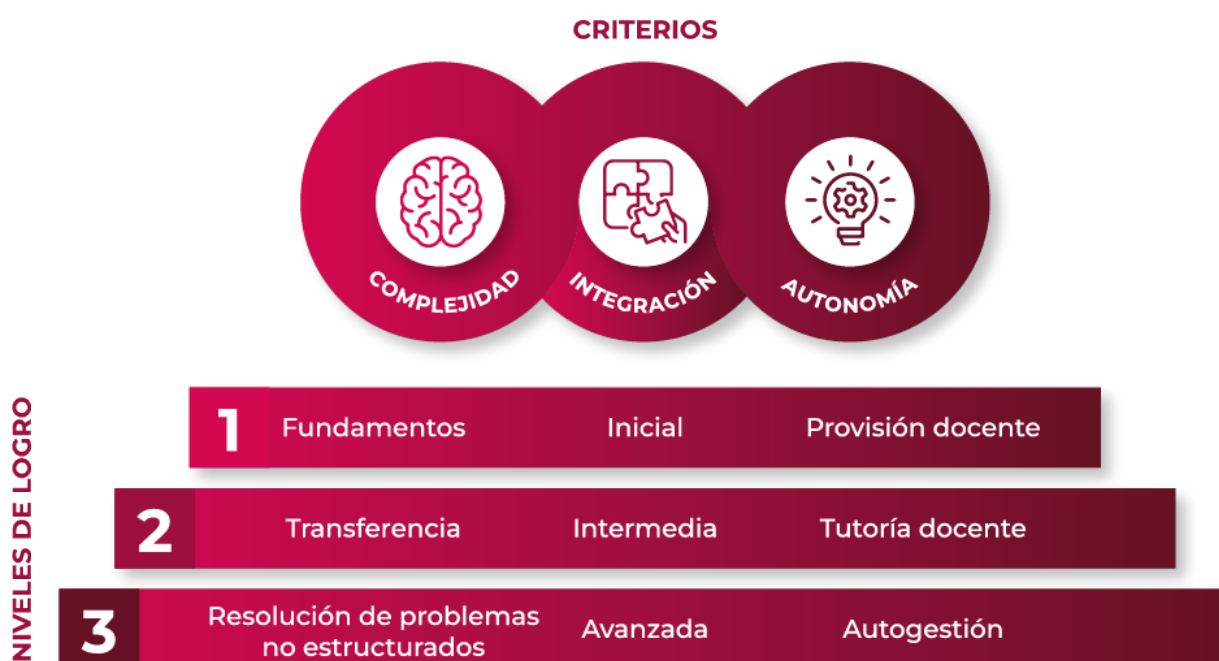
CRITERIOS

COMPLEJIDAD

INTEGRACIÓN

AUTONOMÍA

NIVELES DE LOGRO

| | | | |
|---|---|---|---|
| 1 | Fundamentos | Inicial | Provisión docente |
| 2 | Transferencia | Intermedia | Tutoría docente |
| 3 | Resolución de problemas no estructurados | Avanzada | Autogestión |